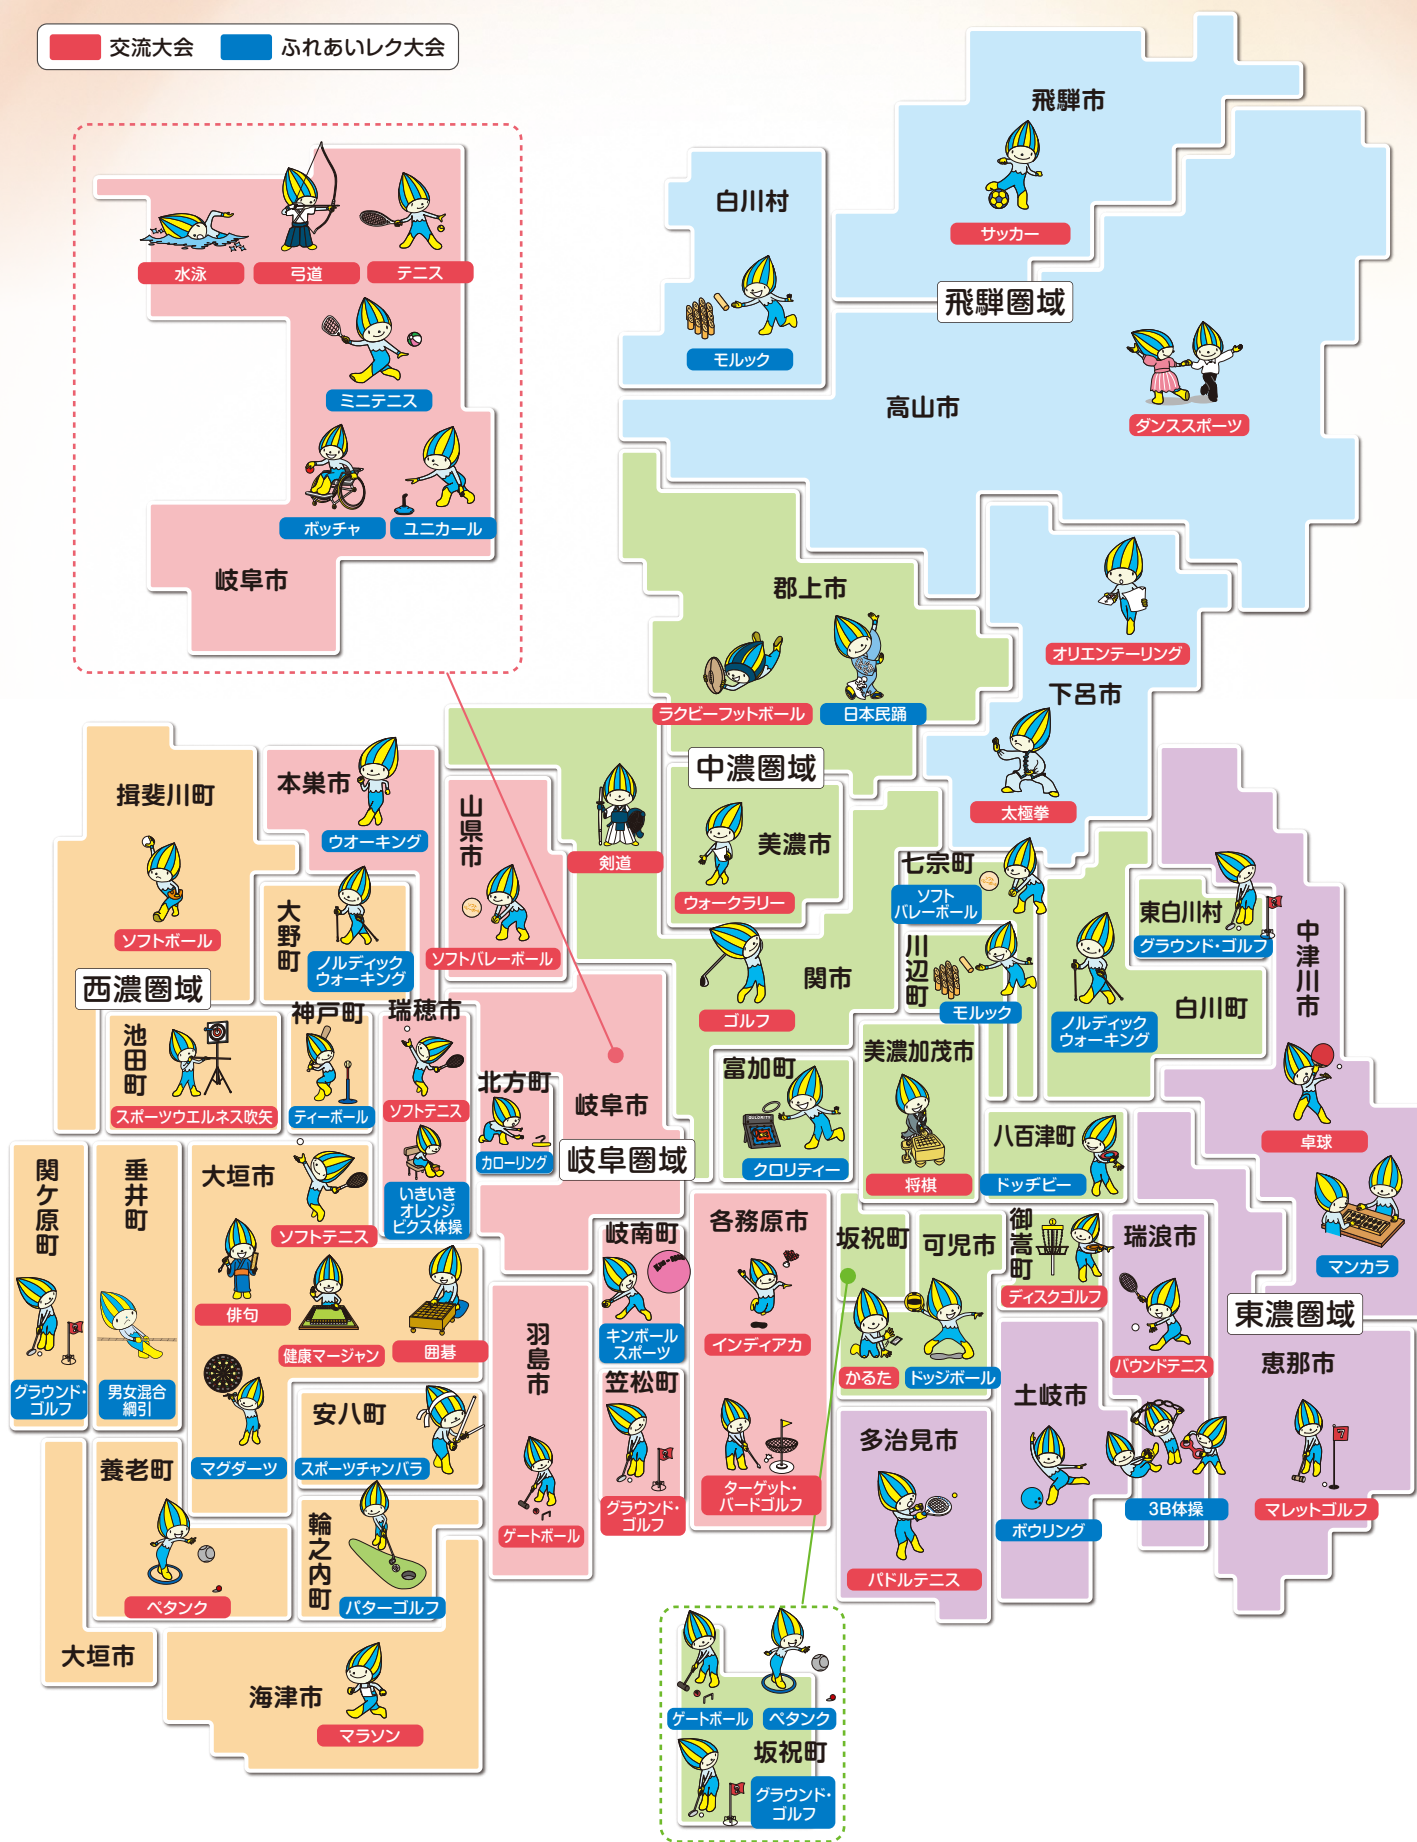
交流大会　ふれあいレク大会

水泳　弓道　テニス
ミニテニス
ボッチャ　ユニカール
岐阜市

白川村
モルック

飛騨市
サッカー
飛騨圏域
高山市
ダンススポーツ

郡上市
ラグビーフットボール　日本民踊
オリエンテーリング
下呂市
太極拳

中濃圏域
剣道
美濃市
ウォークラリー
七宗町
ソフトバレーボール
関市
ゴルフ
川辺町
モルック
東白川村
グラウンド・ゴルフ
白川町
ノルディックウォーキング
中津川市
卓球
マンカラ

揖斐川町
ソフトボール
本巣市
ウオーキング
山県市
ソフトバレーボール
大野町
ノルディックウォーキング
西濃圏域
池田町
スポーツウエルネス吹矢
神戸町
ティーボール
瑞穂市
ソフトテニス
いきいきオレンジピクス体操
北方町
カローリング
岐阜市
岐阜圏域
富加町
クロリティー
美濃加茂市
将棋
八百津町
ドッヂビー

関ケ原町
グラウンド・ゴルフ
垂井町
男女混合綱引
大垣市
ソフトテニス
俳句
健康マージャン
囲碁
マグダーツ
安八町
スポーツチャンバラ
養老町
ペタンク
輪之内町
パターゴルフ
大垣市
海津市
マラソン

羽島市
ゲートボール
岐南町
キンボールスポーツ
笠松町
グラウンド・ゴルフ
各務原市
インディアカ
ターゲット・バードゴルフ
坂祝町
かるた
可児市
ドッジボール
御嵩町
ディスクゴルフ
瑞浪市
バウンドテニス
東濃圏域
恵那市
土岐市
ボウリング
3B体操
マレットゴルフ
多治見市
パドルテニス

ゲートボール　ペタンク
坂祝町
グラウンド・ゴルフ